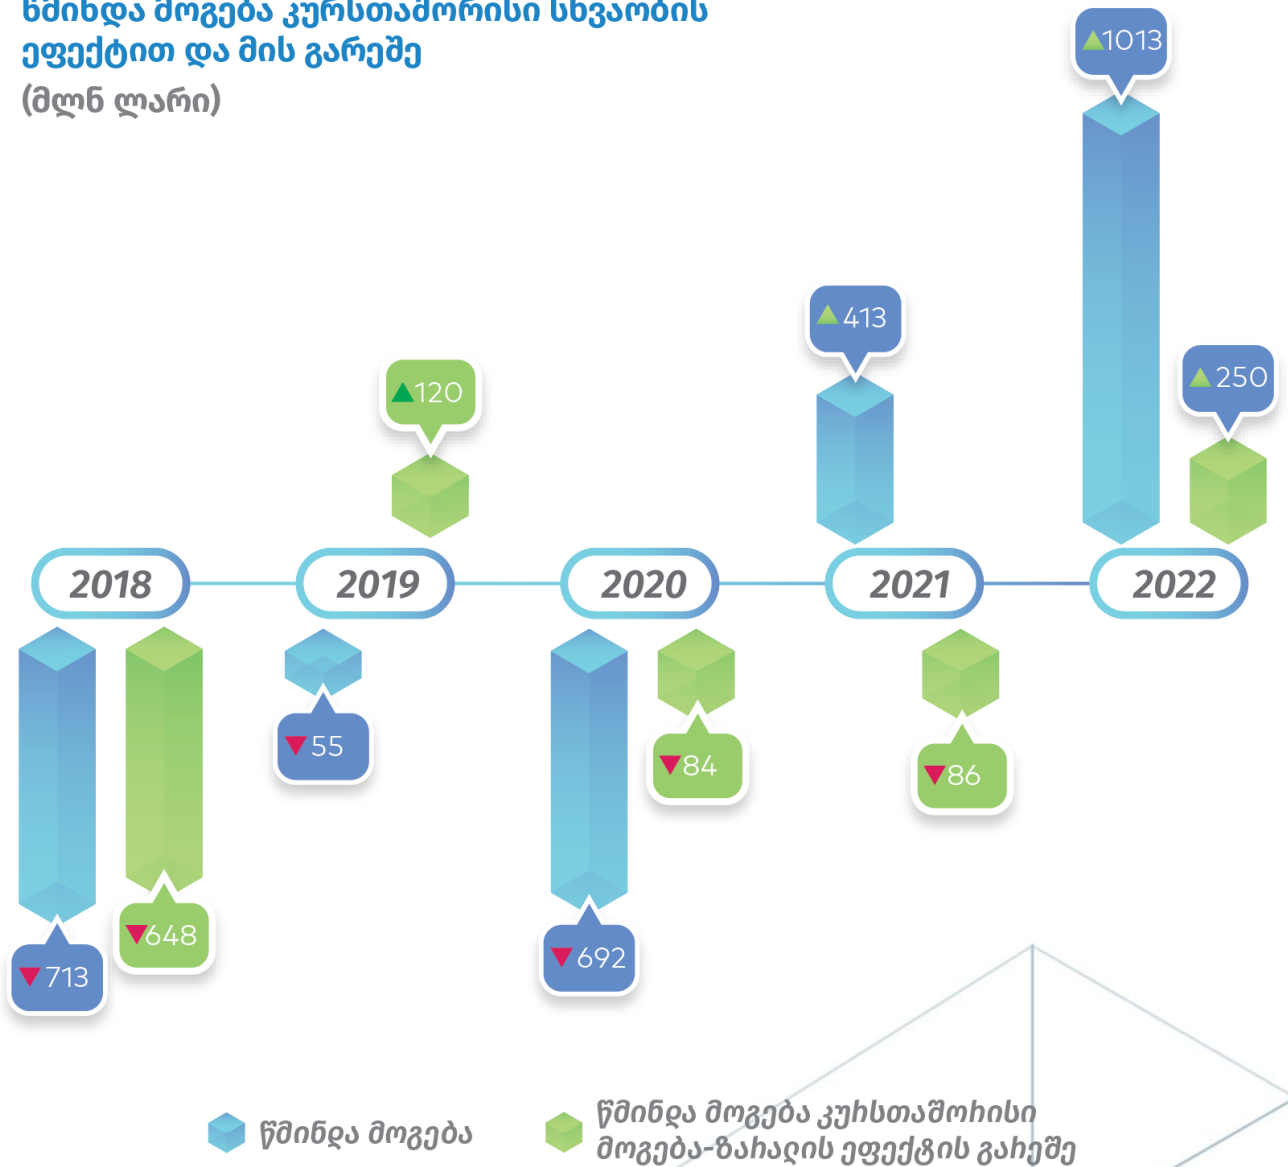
წმინდა მოგება კურსთაშორისი სხვაობის ეფექტით და მის გარეშე
(მლნ ლარი)

1013
413
250
120

2018
2019
2020
2021
2022

55
84
86
713
648
692

წმინდა მოგება
წმინდა მოგება კურსთაშორისი მოგება-ზარალის ეფექტის გარეშე